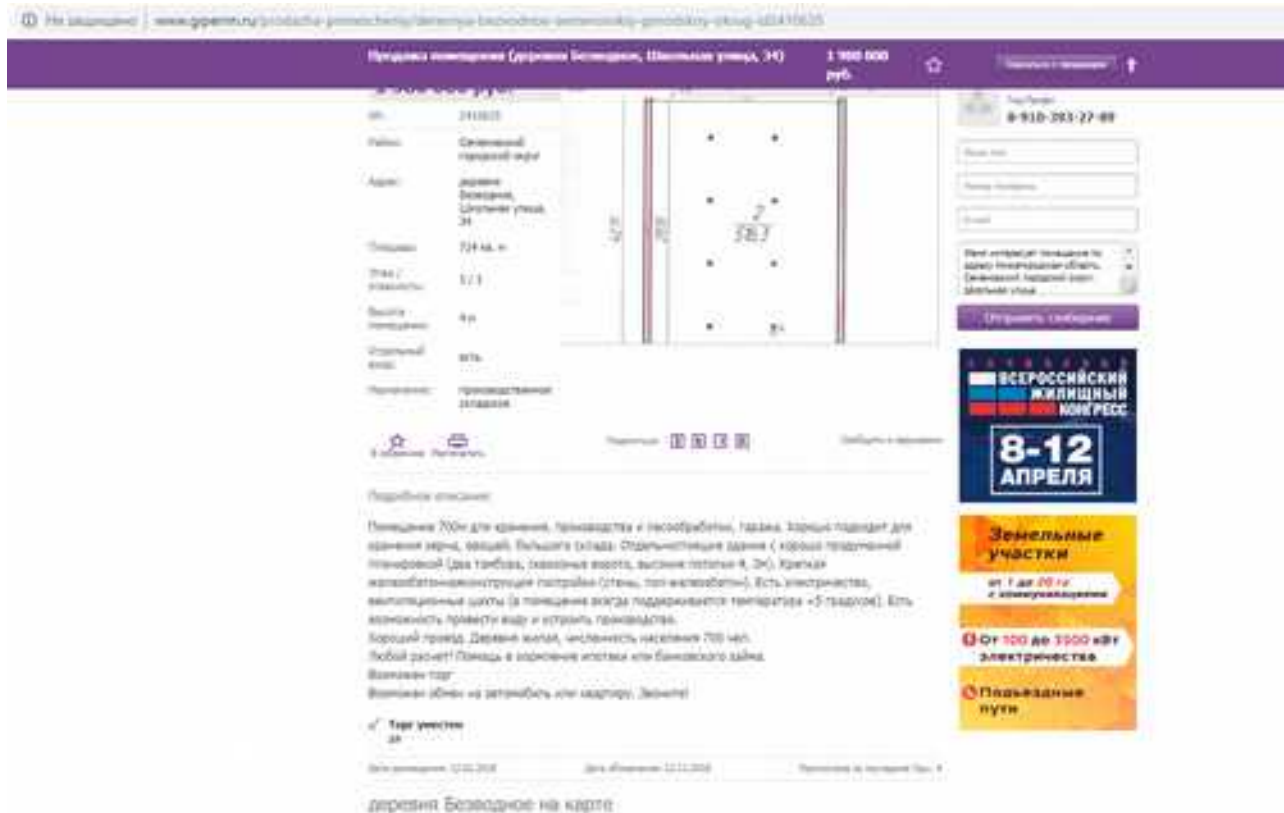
ⓘ Не защищено | www.gipernn.ru/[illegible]

Продажа помещения (деревня Безводное, Школьная улица, 34) 1 900 000 руб.

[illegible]

ID: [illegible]
Район: Сеченовский городской округ
Адрес: деревня Безводное, Школьная улица, 34
Площадь: 724 кв. м
Этаж / этажность: 1 / 1
Высота помещения: 4 м
Отдельный вход: есть
Назначение: производственное, складское

2
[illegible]

В избранное Распечатать

Поделиться

Сообщить о нарушении

Подробное описание:

Помещение 700м для хранения, производства и лесообработки, гаража. Хорошо подходит для хранения зерна, овощей. Большого склада. Отдельностоящее здание ( хорошо продуманной планировкой (два тамбура, гаражные ворота, высокие потолки 4, 3м). Крепкая железобетонконструкция постройки (стены, пол железобетон). Есть электричество, вентиляционные шахты (в помещении всегда поддерживается температура +5 градусов). Есть возможность провести воду и устроить производство.
Хороший проезд. Деревня жилая, численность населения 700 чел.
Любой расчет! Помощь в оформлении ипотеки или банковского займа.
Возможен торг
Возможен обмен на автомобиль или квартиру. Звоните!

Торг уместен
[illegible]

Дата размещения: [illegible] Дата обновления: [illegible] Просмотров за последние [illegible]

деревня Безводное на карте

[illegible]
8-910-393-27-88

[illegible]
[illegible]
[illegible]
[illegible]

Отправить сообщение

ВСЕРОССИЙСКИЙ ЖИЛИЩНЫЙ КОНГРЕСС
8-12 АПРЕЛЯ

Земельные участки
от 1 до 20 га с коммуникациями
От 100 до 5000 кВт электричества
Подъездные пути